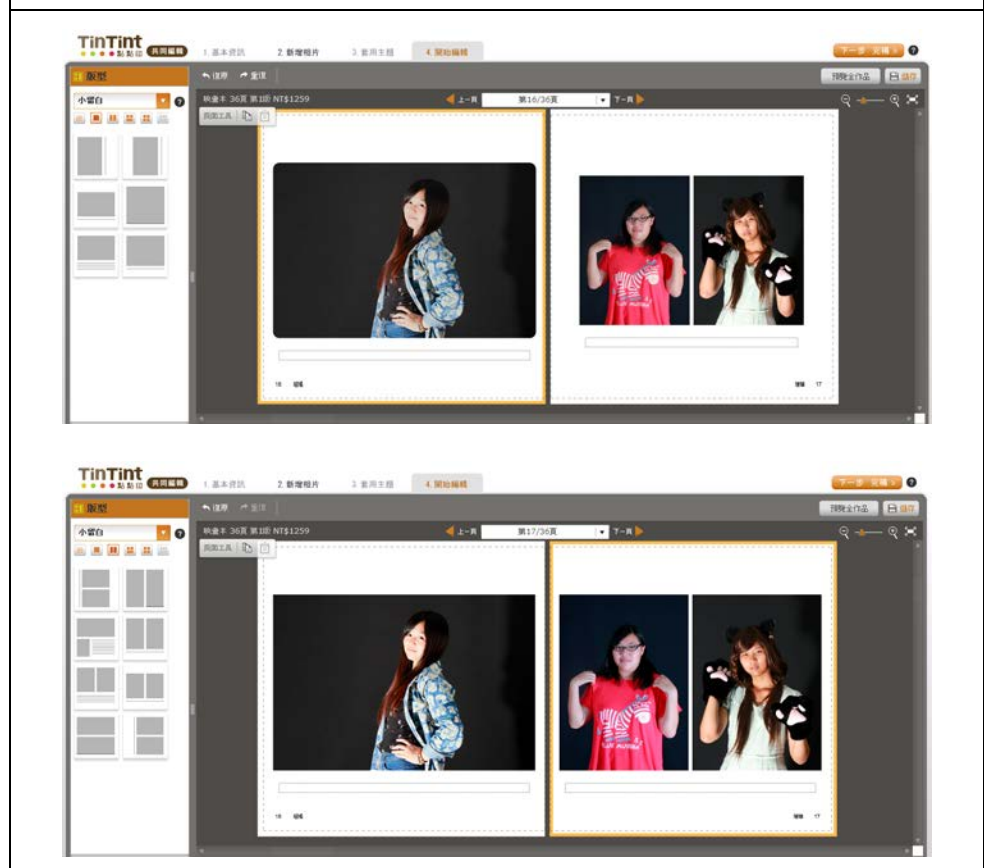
TinTint 點點印 共同編輯
1. 基本資訊
2. 新增相片
3. 套用主題
4. 開始編輯
下一步 完成 ?
版型
小留白
?
復原
重做
預覽全作品
儲存
精裝本 36頁 第1冊 NT$1259
上一頁
第16/36頁
下一頁
頁面工具
16
17

TinTint 點點印 共同編輯
1. 基本資訊
2. 新增相片
3. 套用主題
4. 開始編輯
下一步 完成 ?
版型
小留白
?
復原
重做
預覽全作品
儲存
精裝本 36頁 第1冊 NT$1259
上一頁
第17/36頁
下一頁
頁面工具
16
17